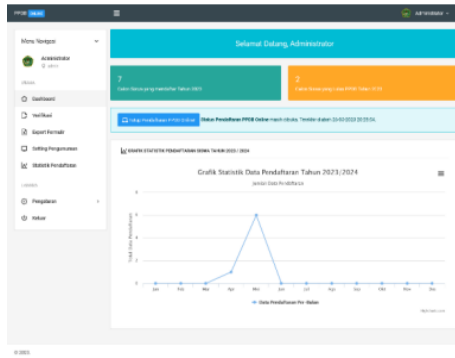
PPDB ONLINE

Administrator

Menu Navigasi

Administrator
admin

DASHBOARD

Dashboard

Verifikasi

Export Formulir

Setting Pengumuman

Statistik Pendaftaran

LAINNYA

Pengaturan

Keluar

Selamat Datang, Administrator

7
Calon Siswa yang mendaftar Tahun 2023

2
Calon Siswa yang Lulus PPDB Tahun 2023

Tutup Pendaftaran PPDB Online Status Pendaftaran PPDB Online masih dibuka. Terakhir diubah 23-02-2023 20:05:04.

GRAFIK STATISTIK PENDAFTARAN SISWA TAHUN 2023 / 2024

Grafik Statistik Data Pendaftaran Tahun 2023/2024
Jumlah Data Pendaftaran

Total Data Pendaftaran

Jan Feb Mar Apr Mei Jun Jul Agu Sep Okt Nov Des

Data Pendaftaran Per- Bulan

Highcharts.com

© 2023